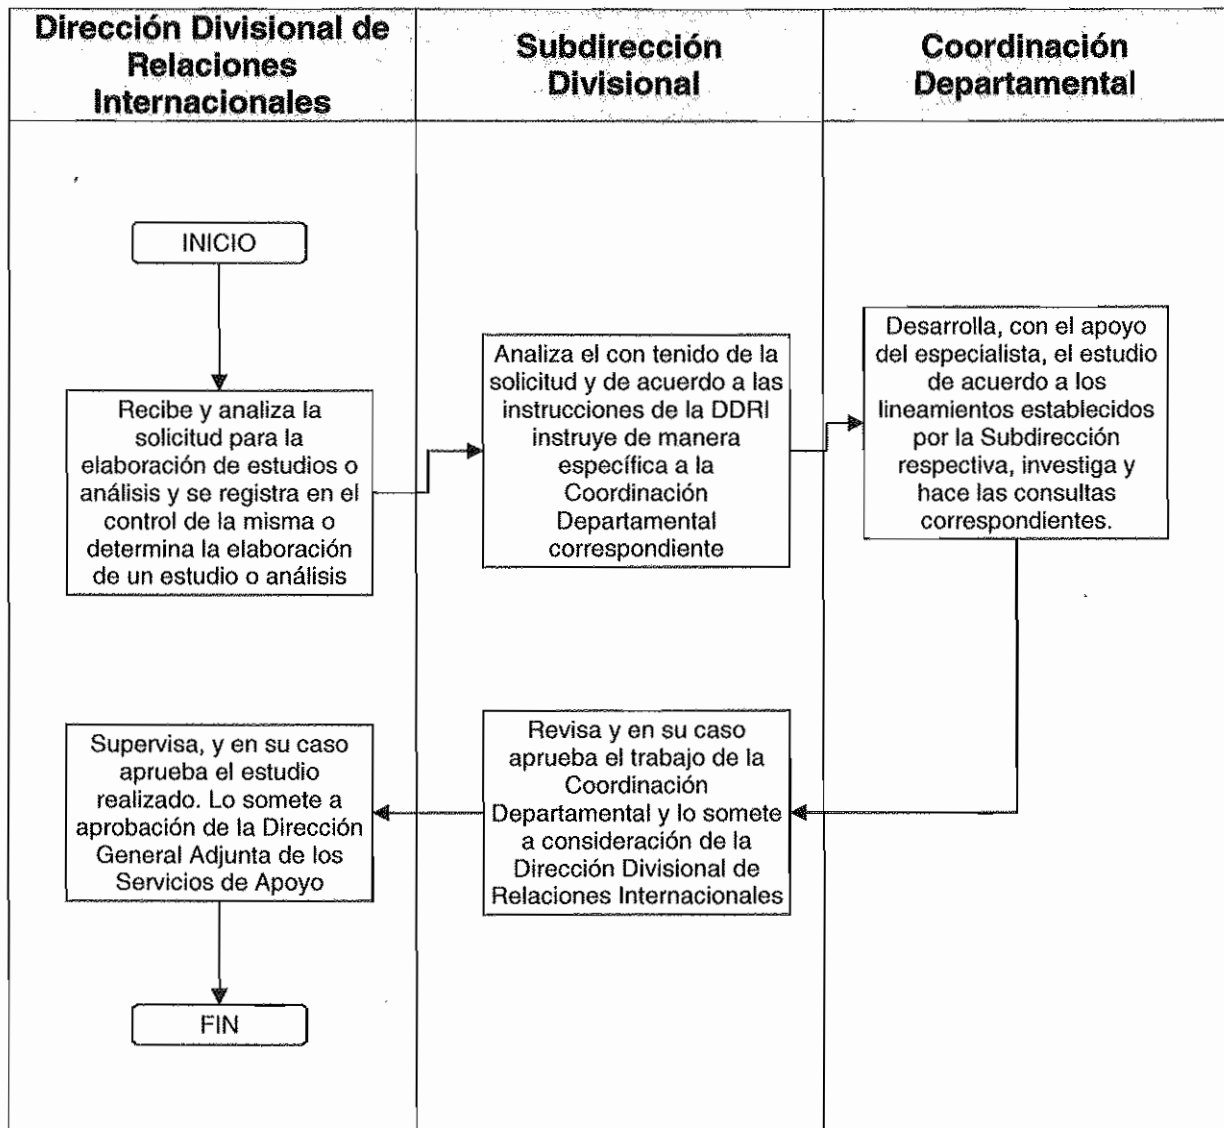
Dirección Divisional de Relaciones Internacionales

Subdirección Divisional

Coordinación Departamental

INICIO

Recibe y analiza la solicitud para la elaboración de estudios o análisis y se registra en el control de la misma o determina la elaboración de un estudio o análisis

Analiza el con tenido de la solicitud y de acuerdo a las instrucciones de la DDRI instruye de manera específica a la Coordinación Departamental correspondiente

Desarrolla, con el apoyo del especialista, el estudio de acuerdo a los lineamientos establecidos por la Subdirección respectiva, investiga y hace las consultas correspondientes.

Revisa y en su caso aprueba el trabajo de la Coordinación Departamental y lo somete a consideración de la Dirección Divisional de Relaciones Internacionales

Supervisa, y en su caso aprueba el estudio realizado. Lo somete a aprobación de la Dirección General Adjunta de los Servicios de Apoyo

FIN